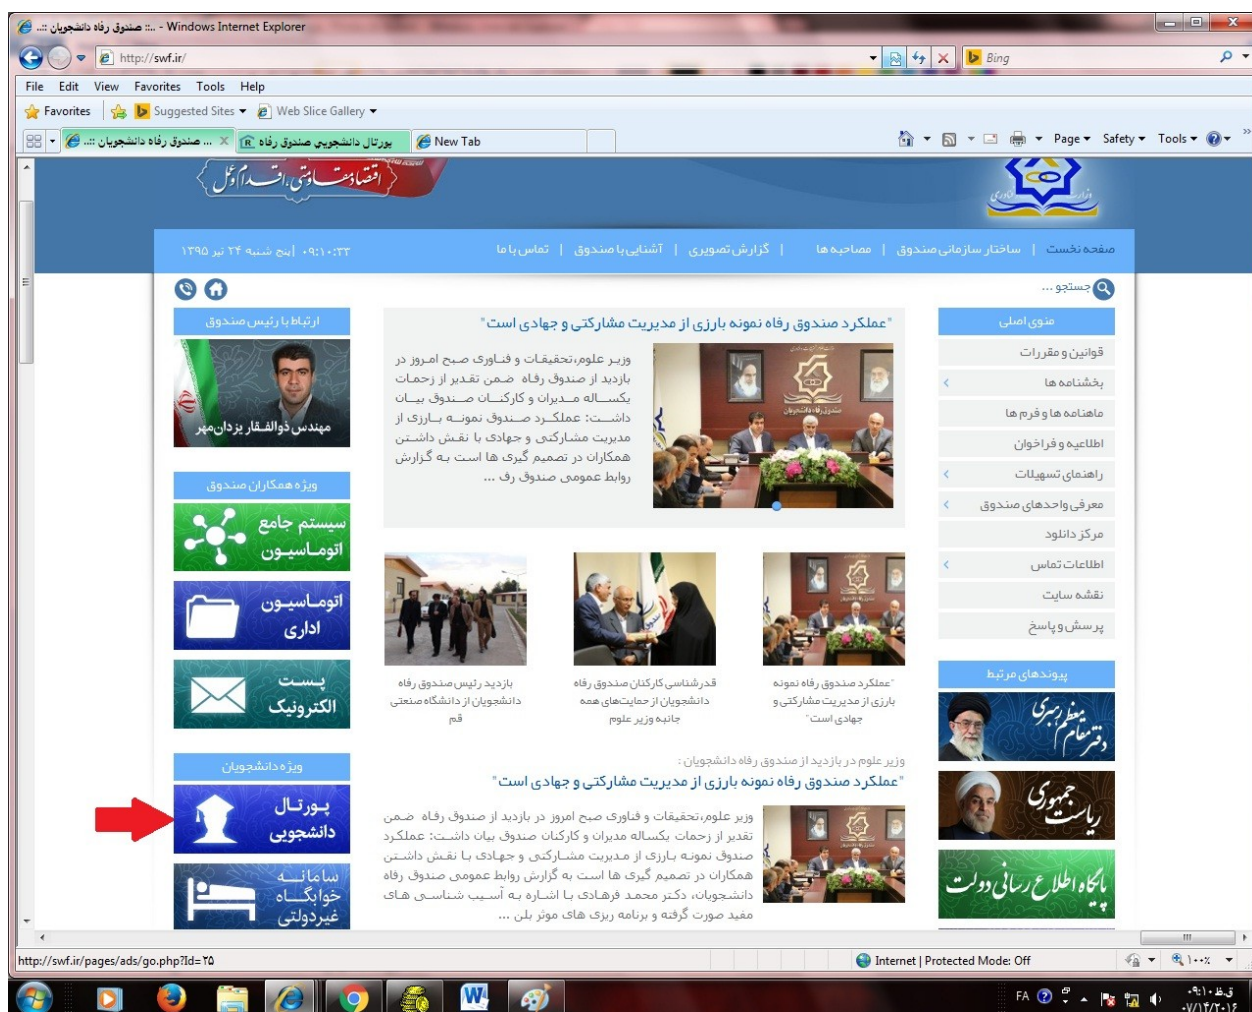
:: صندوق رفاه دانشجویان ::. - Windows Internet Explorer

http://swf.ir/

Bing

File Edit View Favorites Tools Help

Favorites Suggested Sites Web Slice Gallery

:: صندوق رفاه دانشجویان ... پورتال دانشجویی صندوق رفاه New Tab

Page Safety Tools

اقتصاد مقاومتی، اقدام و عمل

صفحه نخست | ساختار سازمانی صندوق | مصاحبه ها | گزارش تصویری | آشنایی با صندوق | تماس با ما

۰۹:۱۰:۳۳ | پنج شنبه ۲۴ تیر ۱۳۹۵

جستجو ...

منوی اصلی

قوانین و مقررات

بخشنامه ها

ماهنامه ها و فرم ها

اطلاعیه و فراخوان

راهنمای تسهیلات

معرفی واحدهای صندوق

مرکز دانلود

اطلاعات تماس

نقشه سایت

پرسش و پاسخ

پیوندهای مرتبط

دفتر مقام معظم رهبری

ریاست جمهوری

پایگاه اطلاع رسانی دولت

"عملکرد صندوق رفاه نمونه بارزی از مدیریت مشارکتی و جهادی است"

وزیر علوم،تحقیقات و فناوری صبح امروز در بازدید از صندوق رفاه ضمن تقدیر از زحمات یکساله مدیران و کارکنان صندوق بیان داشت: عملکرد صندوق نمونه بارزی از مدیریت مشارکتی و جهادی با نقش داشتن همکاران در تصمیم گیری ها است به گزارش روابط عمومی صندوق رف ...

"عملکرد صندوق رفاه نمونه بارزی از مدیریت مشارکتی و جهادی است"

قدرشناسی کارکنان صندوق رفاه دانشجویان از حمایت‌های همه جانبه وزیر علوم

بازدید رئیس صندوق رفاه دانشجویان از دانشگاه صنعتی قم

وزیر علوم در بازدید از صندوق رفاه دانشجویان :

"عملکرد صندوق رفاه نمونه بارزی از مدیریت مشارکتی و جهادی است"

وزیر علوم،تحقیقات و فناوری صبح امروز در بازدید از صندوق رفاه ضمن تقدیر از زحمات یکساله مدیران و کارکنان صندوق بیان داشت: عملکرد صندوق نمونه بارزی از مدیریت مشارکتی و جهادی با نقش داشتن همکاران در تصمیم گیری ها است به گزارش روابط عمومی صندوق رفاه دانشجویان، دکتر محمد فرهادی با اشاره به آسیب شناسی های مفید صورت گرفته و برنامه ریزی های موثر بل ...

ارتباط با رئیس صندوق

مهندس ذوالفقار یزدان‌مهر

ویژه همکاران صندوق

سیستم جامع اتوماسیون

اتوماسیون اداری

پست الکترونیک

ویژه دانشجویان

پورتال دانشجویی

سامانه خوابگاه غیردولتی

http://swf.ir/pages/ads/go.php?Id=۲۵

Internet | Protected Mode: Off

۱۰۰٪

FA

۰۹:۱۰ ق.ظ
۰۷/۱۴/۲۰۱۶